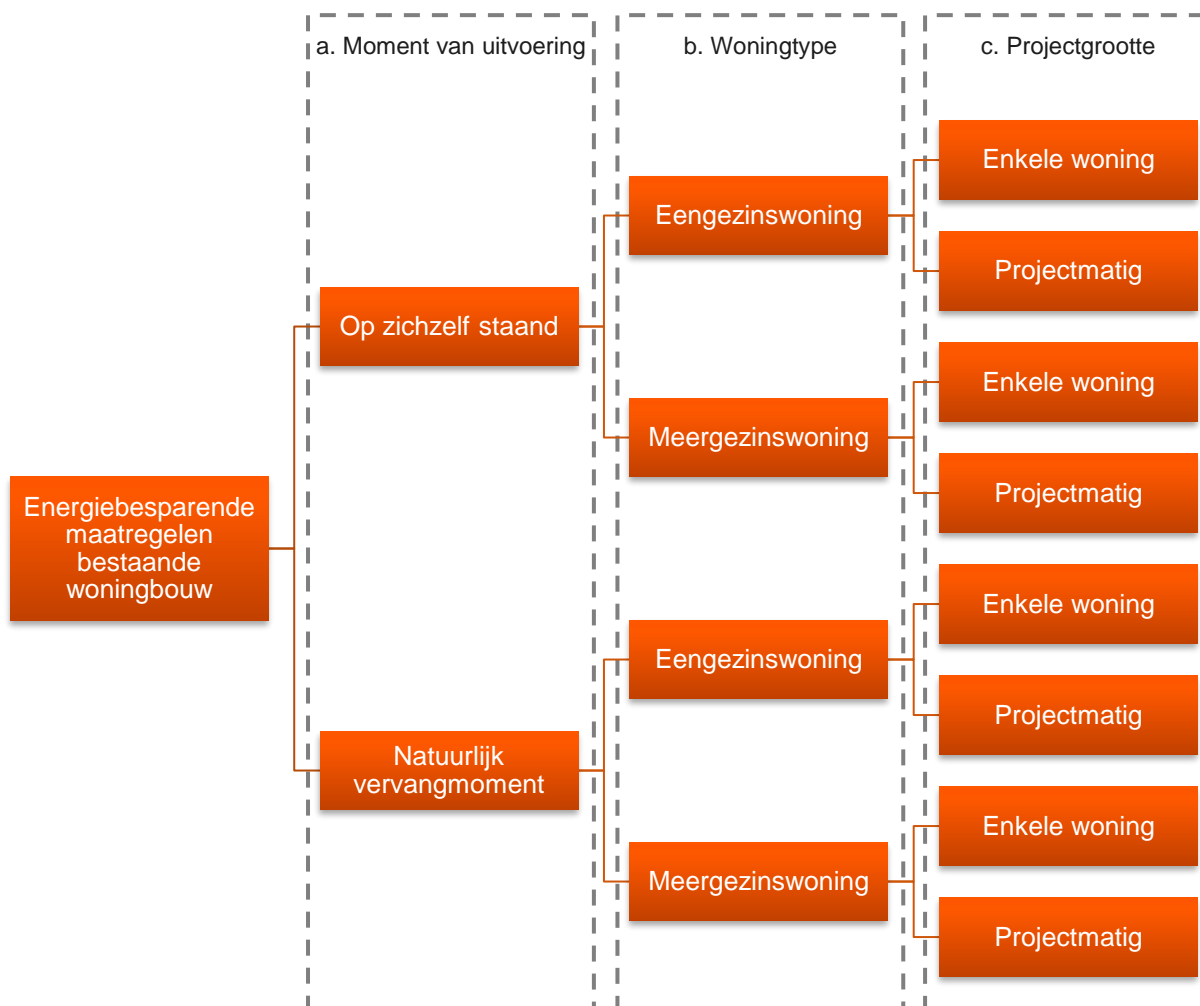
a. Moment van uitvoering

b. Woningtype

c. Projectgrootte

Energiebesparende maatregelen bestaande woningbouw

Op zichzelf staand

Eengezinswoning

Enkele woning

Projectmatig

Meergezinswoning

Enkele woning

Projectmatig

Natuurlijk vervangmoment

Eengezinswoning

Enkele woning

Projectmatig

Meergezinswoning

Enkele woning

Projectmatig